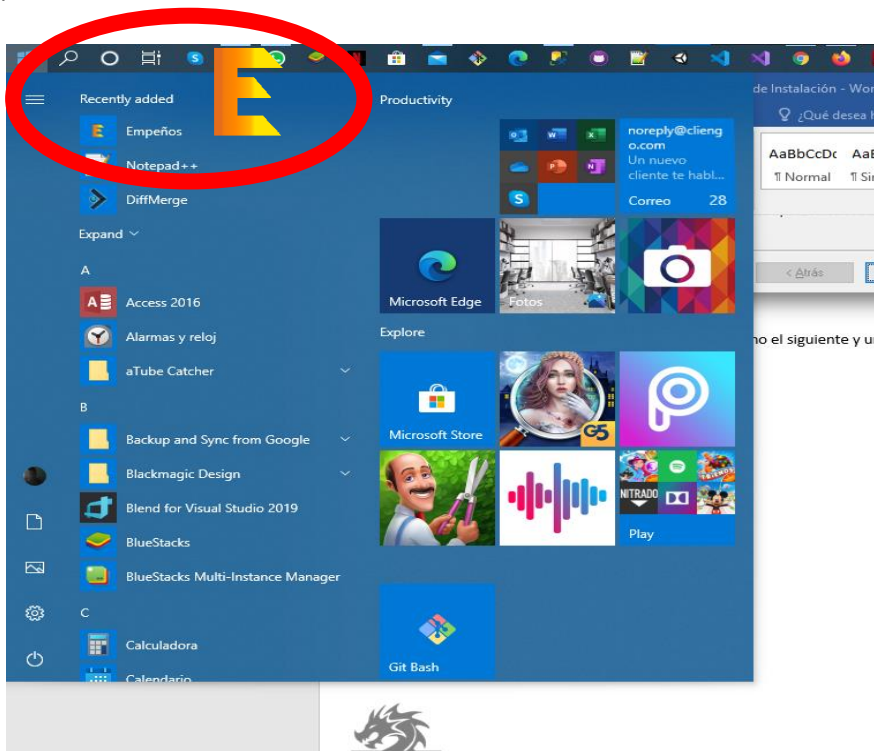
Recently added

Empeños

Notepad++

DiffMerge

Expand

A

Access 2016

Alarmas y reloj

aTube Catcher

B

Backup and Sync from Google

Blackmagic Design

Blend for Visual Studio 2019

BlueStacks

BlueStacks Multi-Instance Manager

C

Calculadora

Calendario

Productivity

noreply@cliengo.com
Un nuevo cliente te habl...
Correo 28

Microsoft Edge

Fotos

Explore

Microsoft Store

G5

NITRADO

Play

Git Bash

de Instalación - Wor

¿Qué desea h

AaBbCcDc AaB

¶ Normal ¶ Sin

< Atrás

no el siguiente y u